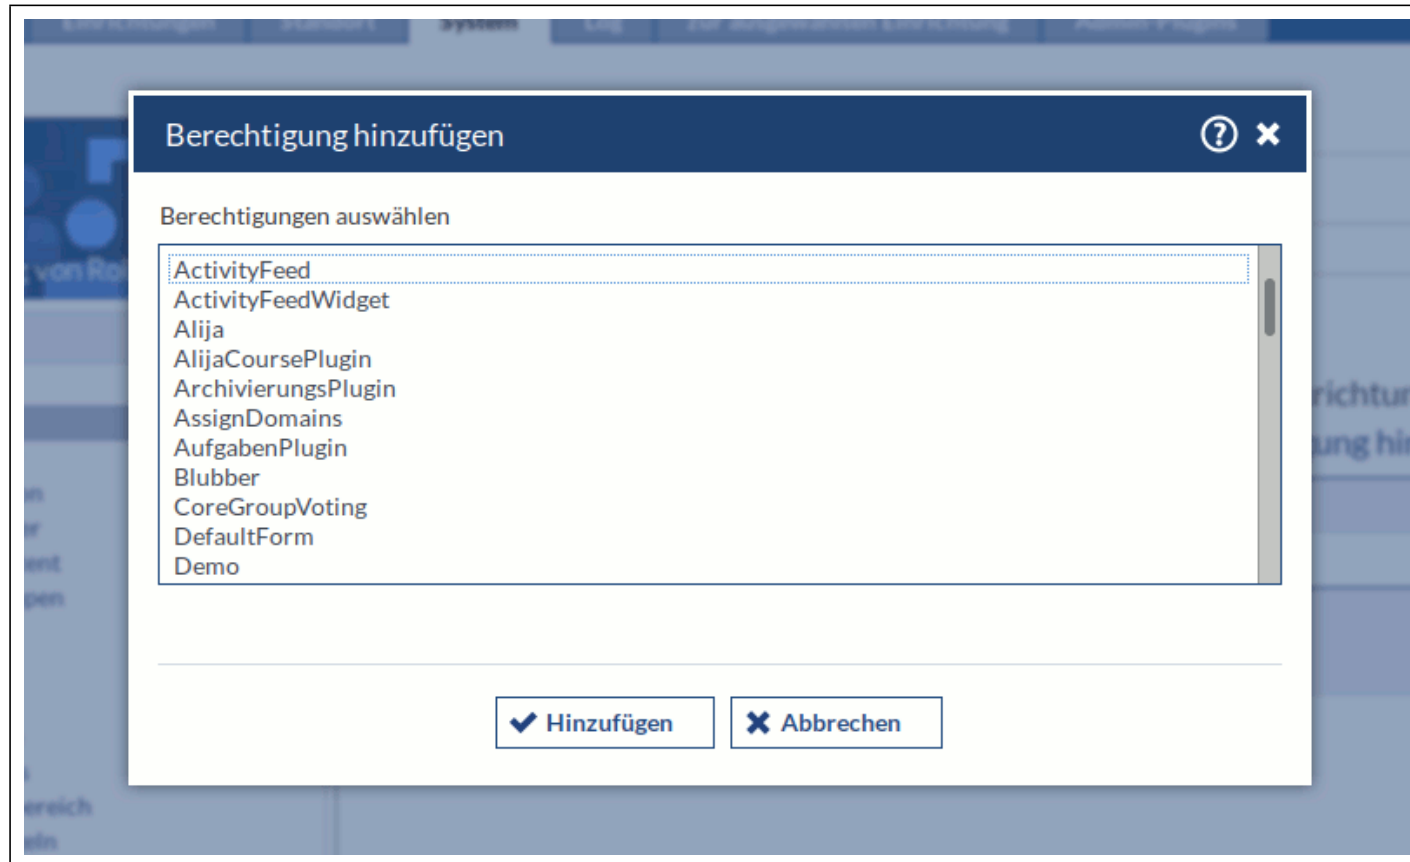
Berechtigung hinzufügen

Berechtigungen auswählen

ActivityFeed
ActivityFeedWidget
Alija
AlijaCoursePlugin
ArchivierungsPlugin
AssignDomains
AufgabenPlugin
Blubber
CoreGroupVoting
DefaultForm
Demo

Hinzufügen
Abbrechen